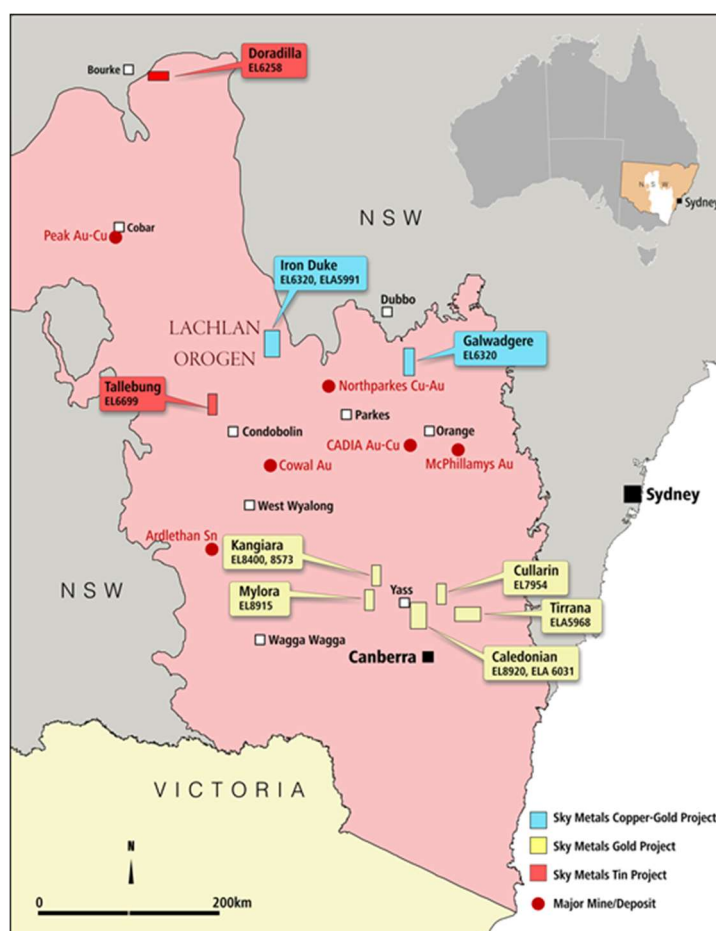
Doradilla
EL6258

Bourke

NSW

Sydney

Peak Au-Cu
Cobar

NSW

Iron Duke
EL6320, ELA5991

Dubbo

LACHLAN
OROGEN

Galwadgere
EL6320

Northparkes Cu-Au

Tallebung
EL6699

Parkes

Condobolin

CADIA Au-Cu

Orange

McPhillamys Au

Cowal Au

West Wyalong

Sydney

Ardlethan Sn

Kangiara
EL8400, 8573

Cullarin
EL7954

NSW

Mylora
EL8915

Yass

Tirrana
ELA5968

Wagga Wagga

Canberra

Caledonian
EL8920, ELA 6031

VICTORIA

Sky Metals Copper-Gold Project

Sky Metals Gold Project

Sky Metals Tin Project

Major Mine/Deposit

N

0

200km